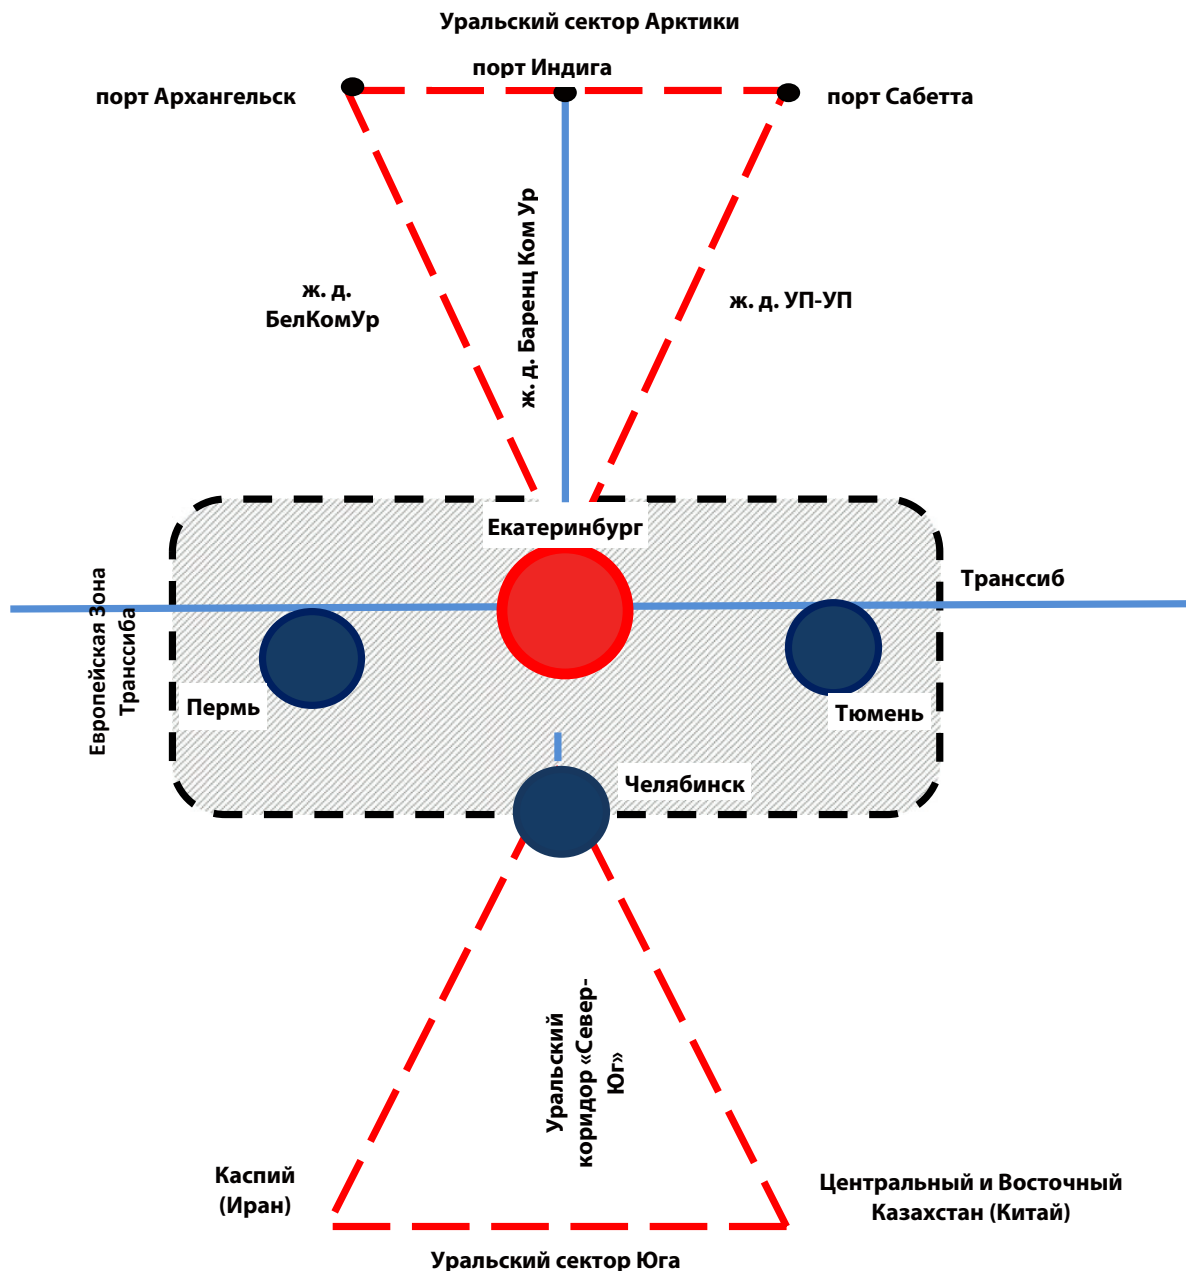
Уральский сектор Арктики

порт Индига

порт Архангельск

порт Сабетта

ж. д. БелКомУр

ж. д. Баренц Ком Ур

ж. д. УП-УП

Екатеринбург

Транссиб

Европейская Зона Транссиба

Пермь

Тюмень

Челябинск

Уральский коридор «Север-Юг»

Каспий (Иран)

Центральный и Восточный Казахстан (Китай)

Уральский сектор Юга